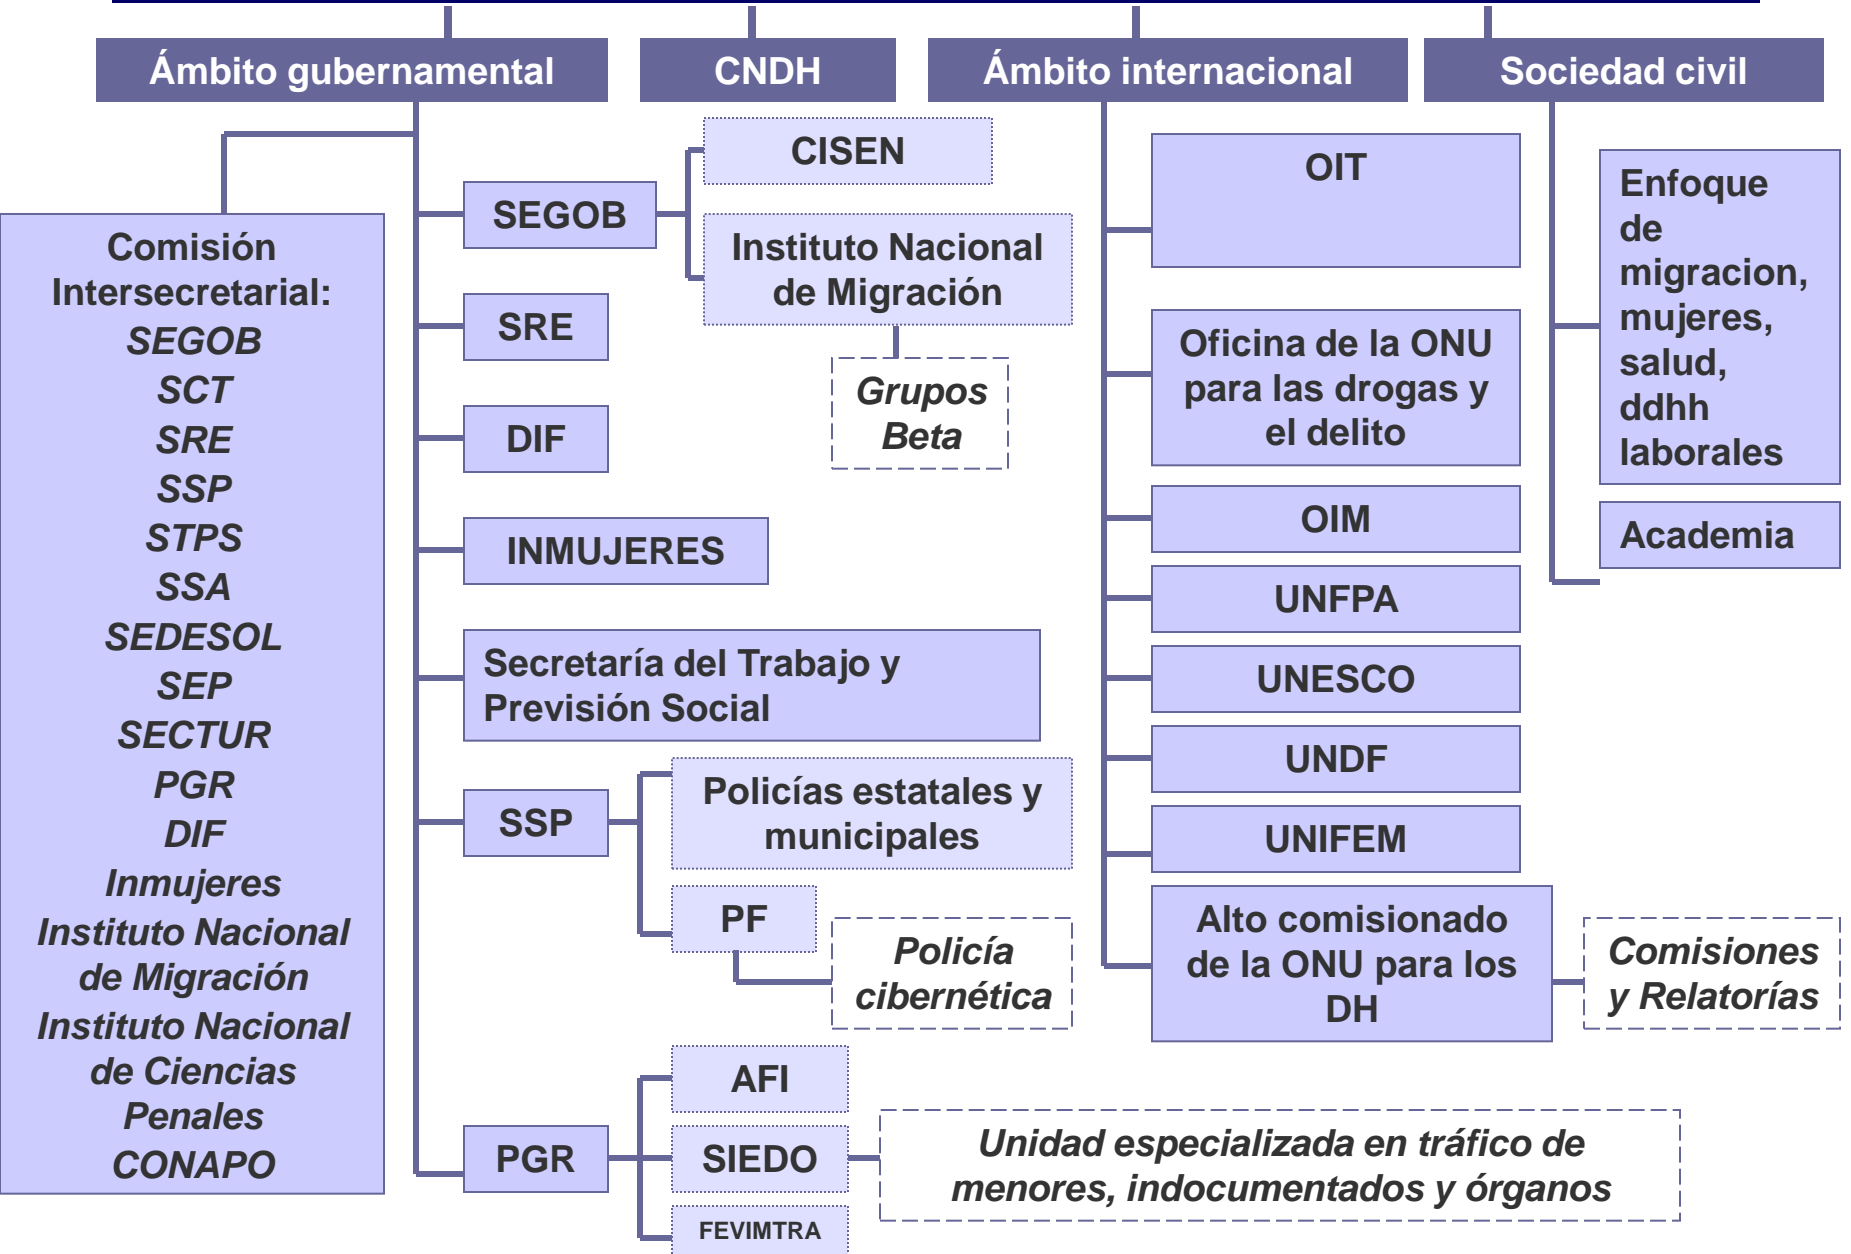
Ámbito gubernamental

CNDH

Ámbito internacional

Sociedad civil

Comisión Intersecretarial:
SEGOB
SCT
SRE
SSP
STPS
SSA
SEDESOL
SEP
SECTUR
PGR
DIF
Inmujeres
Instituto Nacional de Migración
Instituto Nacional de Ciencias Penales
CONAPO

SEGOB

CISEN

Instituto Nacional de Migración

Grupos Beta

SRE

DIF

INMUJERES

Secretaría del Trabajo y Previsión Social

SSP

Policías estatales y municipales

PF

Policía cibernética

PGR

AFI

SIEDO

FEVIMTRA

Unidad especializada en tráfico de menores, indocumentados y órganos

OIT

Oficina de la ONU para las drogas y el delito

OIM

UNFPA

UNESCO

UNDF

UNIFEM

Alto comisionado de la ONU para los DH

Comisiones y Relatorías

Enfoque de migracion, mujeres, salud, ddhh laborales

Academia